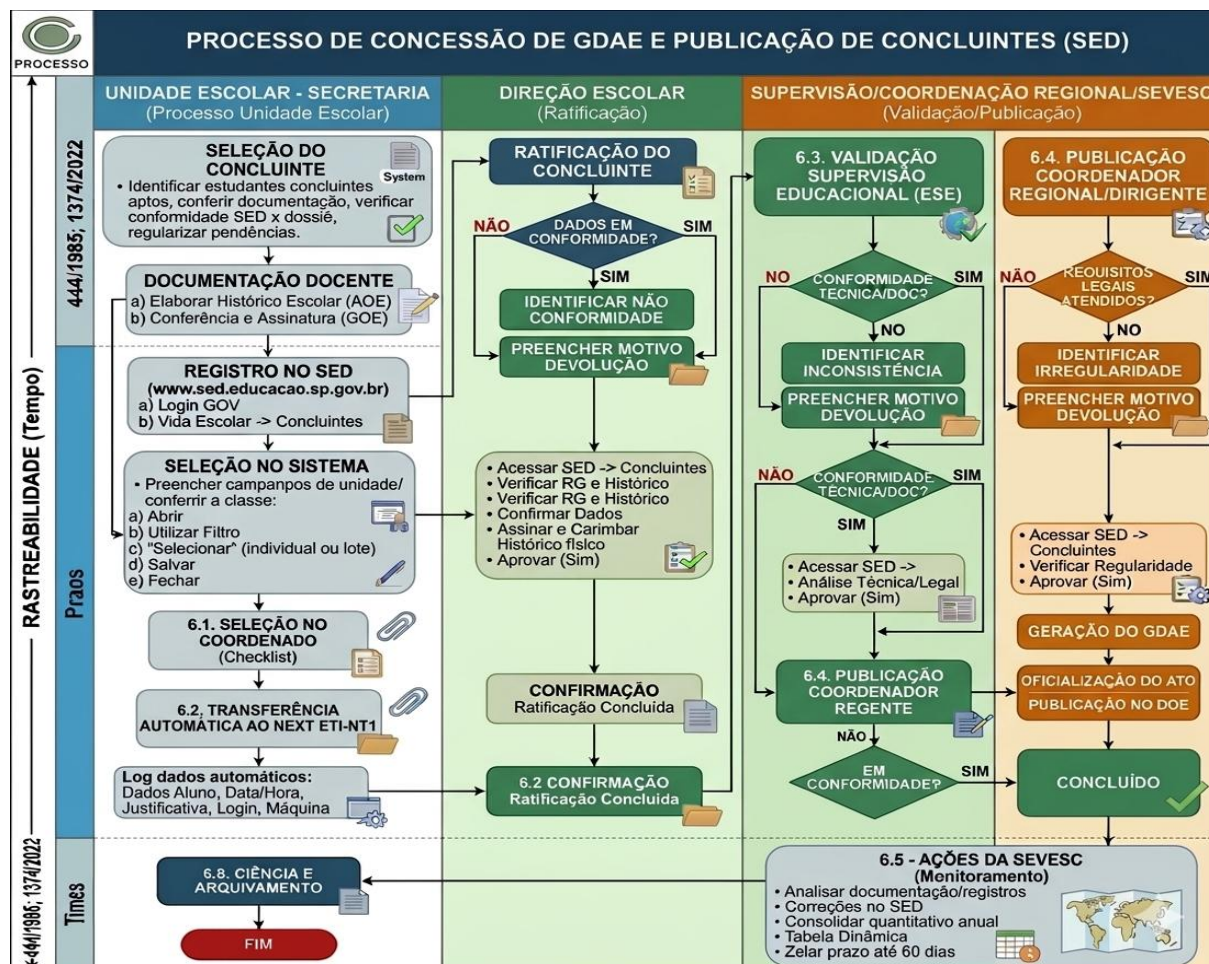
PROCESSO

PROCESSO DE CONCESSÃO DE GDAE E PUBLICAÇÃO DE CONCLUINTES (SED)

RASTREABILIDADE (Tempo)

444/1985; 1374/2022

Praos

Times

444/1965; 1374/2022

UNIDADE ESCOLAR - SECRETARIA
(Processo Unidade Escolar)

SELEÇÃO DO CONCLUINTE
System
• Identificar estudantes concluintes aptos, conferir documentação, verificar conformidade SED x dossiê, regularizar pendências.

DOCUMENTAÇÃO DOCENTE
a) Elaborar Histórico Escolar (AOE)
b) Conferência e Assinatura (GOE)

REGISTRO NO SED
(www.sed.educacao.sp.gov.br)
a) Login GOV
b) Vida Escolar -> Concluintes

SELEÇÃO NO SISTEMA
• Preencher campanpos de unidade/ conferir a classe:
a) Abrir
b) Utilizar Filtro
c) "Selecionar" (individual ou lote)
d) Salvar
e) Fechar

6.1. SELEÇÃO NO COORDENADO
(Checklist)

6.2. TRANSFERÊNCIA AUTOMÁTICA AO NEXT ETI-NT1

Log dados automáticos:
Dados Aluno, Data/Hora, Justificativa, Login, Máquina

6.8. CIÊNCIA E ARQUIVAMENTO

FIM

DIREÇÃO ESCOLAR
(Ratificação)

RATIFICAÇÃO DO CONCLUINTE

NÃO
DADOS EM CONFORMIDADE?
SIM

SIM

IDENTIFICAR NÃO CONFORMIDADE

PREENCHER MOTIVO DEVOLUÇÃO

• Acessar SED -> Concluintes
• Verificar RG e Histórico
• Verificar RG e Histórico
• Confirmar Dados
• Assinar e Carimbar Histórico físlco
• Aprovar (Sim)

CONFIRMAÇÃO
Ratificação Concluída

6.2 CONFIRMAÇÃO
Ratificação Concluída

SUPERVISÃO/COORDENAÇÃO REGIONAL/SEVESC
(Validação/Publicação)

6.3. VALIDAÇÃO SUPERVISÃO EDUCACIONAL (ESE)

NO
CONFORMIDADE TÉCNICA/DOC?
SIM

NO

IDENTIFICAR INCONSISTÊNCIA

PREENCHER MOTIVO DEVOLUÇÃO

NÃO
CONFORMIDADE TÉCNICA/DOC?
SIM

SIM

• Acessar SED ->
• Análise Técnica/Legal
• Aprovar (Sim)

6.4. PUBLICAÇÃO COORDENADOR REGENTE

NÃO

EM CONFORMIDADE?
SIM

6.4. PUBLICAÇÃO COORDENADOR REGIONAL/DIRIGENTE

NÃO
REQUISITOS LEGAIS ATENDIDOS?
SIM

NO

IDENTIFICAR IRREGULARIDADE

PREENCHER MOTIVO DEVOLUÇÃO

• Acessar SED -> Concluintes
• Verificar Regularidade
• Aprovar (Sim)

GERAÇÃO DO GDAE

OFICIALIZAÇÃO DO ATO
PUBLICAÇÃO NO DOE

CONCLUÍDO

6.5 - AÇÕES DA SEVESC
(Monitoramento)
• Analisar documentação/registros
• Correções no SED
• Consolidar quantitativo anual
• Tabela Dinâmica
• Zelar prazo até 60 dias